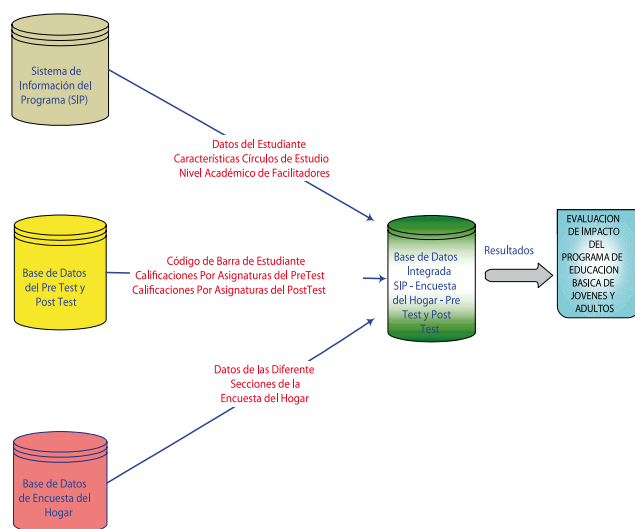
Sistema de Información del Programa (SIP)

Datos del Estudiante
Características Círculos de Estudio
Nivel Académico de Facilitadores

Base de Datos del Pre Test y Post Test

Código de Barra de Estudiante
Calificaciones Por Asignaturas del PreTest
Calificaciones Por Asignaturas del PostTest

Base de Datos Integrada SIP - Encuesta del Hogar - Pre Test y Post Test

Resultados

EVALUACION DE IMPACTO DEL PROGRAMA DE EDUCACION BASICA DE JOVENES Y ADULTOS

Datos de las Diferente Secciones de la Encuesta del Hogar

Base de Datos de Encuesta del Hogar